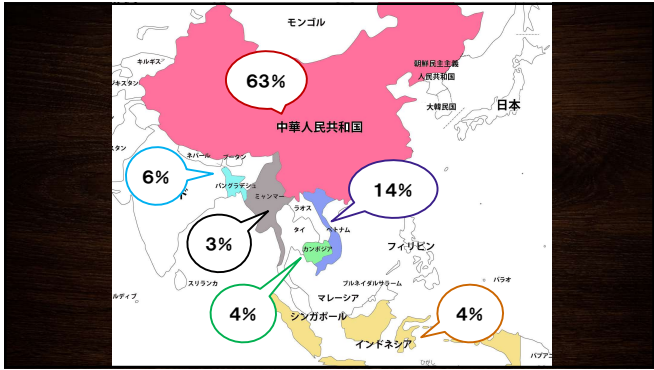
モンゴル

キルギス

キスタン

朝鮮民主主義人民共和国

大韓民国

日本

63%

中華人民共和国

スタン

ネパール

ブータン

6%

バングラデシュ

ミャンマー

14%

ラオス

3%

タイ

ベトナム

カンボジア

フィリピン

パラオ

スリランカ

ブルネイダルサラーム

ルディブ

4%

マレーシア

シンガポール

4%

インドネシア

パプアニ